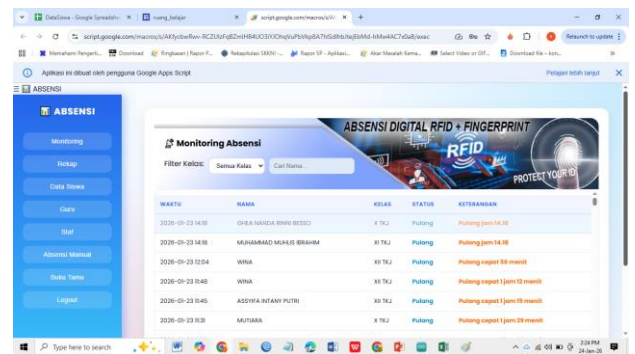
DataSiswa - Google Spreadsh ×
ruang_belajar ×
script.google.com/macros/s/A ×
+

script.google.com/macros/s/AKfycbwRwv-RCZUiZrqlEZnHB4UO3IYJOhqVuPbVkp8A7NSdlhbXejbbMd-hMw4AC7x0a8/exec

Relaunch to update

Memahami Pengerti... Download Ringkasan | Rapor P... Rekapitulasi SKKNI -... Rapor SP - Aplikasi... Akar Masalah Kema... Select Video or Gif... Download file - kon...

Aplikasi ini dibuat oleh pengguna Google Apps Script

Pelajari lebih lanjut

ABSENSI

ABSENSI

Monitoring

Rekap

Data Siswa

Guru

Staf

Absensi Manual

Buku Tamu

Logout

Monitoring Absensi

Filter Kelas: Semua Kelas Cari Nama...

ABSENSI DIGITAL RFID + FINGERPRINT

RFID

PROTECT YOUR ID

| WAKTU | NAMA | KELAS | STATUS | KETERANGAN |
|---|---|---|---|---|
| 2026-01-23 14:18 | GHEA NANDIA RINNI BESSCI | X TKJ | Pulang | Pulang jam 14:18 |
| 2026-01-23 14:18 | MUHAMMAD MUHLIS IBRAHIM | XI TKJ | Pulang | Pulang jam 14:18 |
| 2026-01-23 12:04 | WINA | XII TKJ | Pulang | Pulang cepat 56 menit |
| 2026-01-23 11:48 | WINA | XII TKJ | Pulang | Pulang cepat 1 jam 12 menit |
| 2026-01-23 11:45 | ASSYIFA INTANY PUTRI | XII TKJ | Pulang | Pulang cepat 1 jam 15 menit |
| 2026-01-23 11:31 | MUTIARA | X TKJ | Pulang | Pulang cepat 1 jam 29 menit |

Type here to search

2:24 PM
24-Jan-26